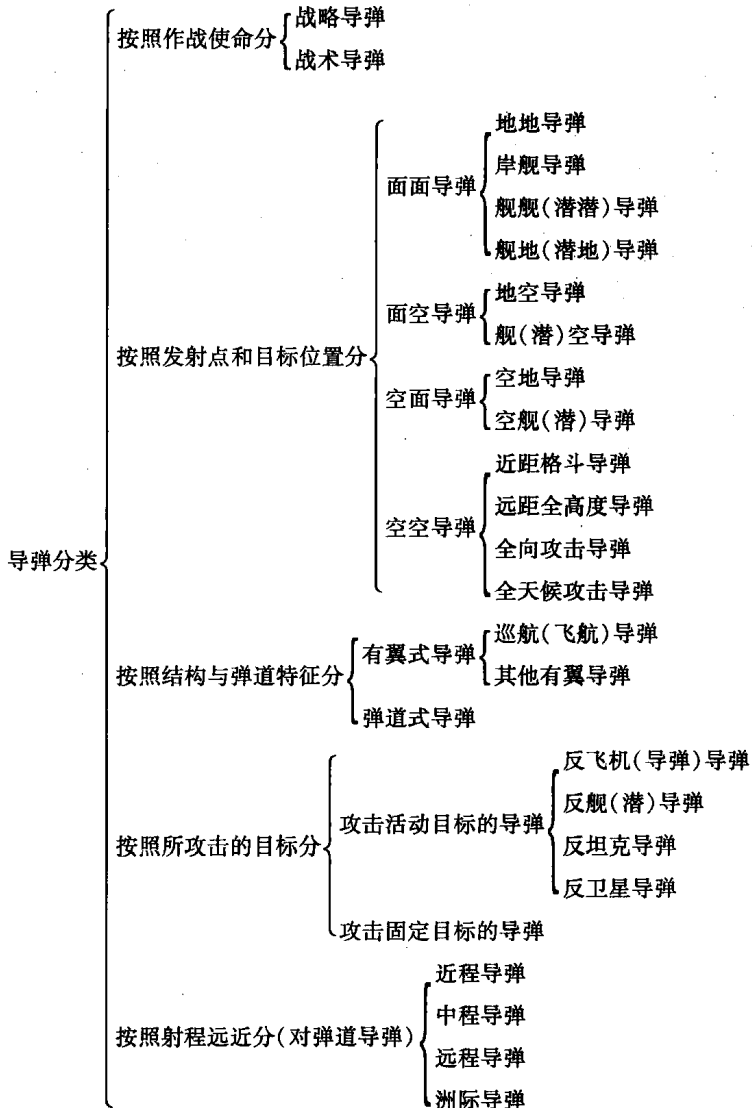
导弹分类

按照作战使命分
战略导弹
战术导弹

按照发射点和目标位置分
面面导弹
地地导弹
岸舰导弹
舰舰(潜潜)导弹
舰地(潜地)导弹
面空导弹
地空导弹
舰(潜)空导弹
空面导弹
空地导弹
空舰(潜)导弹
空空导弹
近距格斗导弹
远距全高度导弹
全向攻击导弹
全天候攻击导弹

按照结构与弹道特征分
有翼式导弹
巡航(飞航)导弹
其他有翼导弹
弹道式导弹

按照所攻击的目标分
攻击活动目标的导弹
反飞机(导弹)导弹
反舰(潜)导弹
反坦克导弹
反卫星导弹
攻击固定目标的导弹

按照射程远近分(对弹道导弹)
近程导弹
中程导弹
远程导弹
洲际导弹